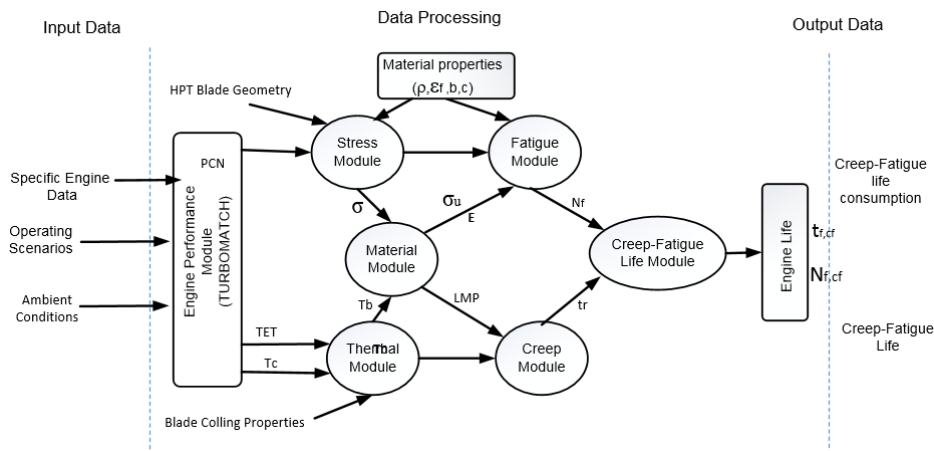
Input Data

Data Processing

Output Data

Material properties
($\rho$,$\varepsilon_f$,b,c)

HPT Blade Geometry

Stress Module

Fatigue Module

Specific Engine Data

Operating Scenarios

Ambient Conditions

Engine Performance Module (TURBOMATCH)

PCN

$\sigma$

$\sigma_u$
E

Nf

Material Module

Creep-Fatigue Life Module

Engine Life

Creep-Fatigue life consumption

$t_{f,cf}$

$N_{f,cf}$

Creep-Fatigue Life

Tb

LMP

tr

TET

Tc

Thermal Module

Creep Module

Blade Colling Properties